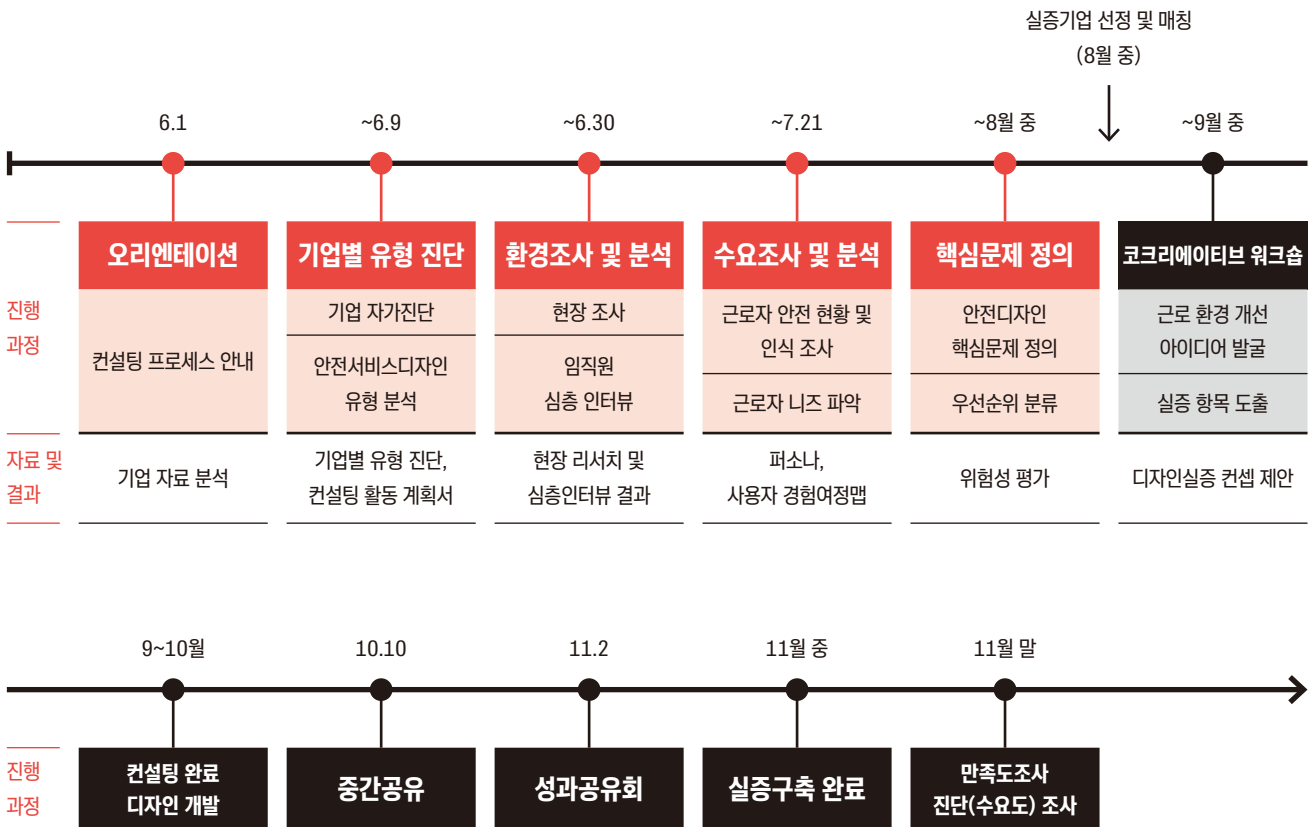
실증기업 선정 및 매칭
(8월 중)

| | 6.1 | ~6.9 | ~6.30 | ~7.21 | ~8월 중 | ~9월 중 |
|---|---|---|---|---|---|---|
| | 오리엔테이션 | 기업별 유형 진단 | 환경조사 및 분석 | 수요조사 및 분석 | 핵심문제 정의 | 코크리에이티브 워크숍 |
| 진행 과정 | 컨설팅 프로세스 안내 | 기업 자가진단 / 안전서비스디자인 유형 분석 | 현장 조사 / 임직원 심층 인터뷰 | 근로자 안전 현황 및 인식 조사 / 근로자 니즈 파악 | 안전디자인 핵심문제 정의 / 우선순위 분류 | 근로 환경 개선 아이디어 발굴 / 실증 항목 도출 |
| 자료 및 결과 | 기업 자료 분석 | 기업별 유형 진단, 컨설팅 활동 계획서 | 현장 리서치 및 심층인터뷰 결과 | 퍼소나, 사용자 경험여정맵 | 위험성 평가 | 디자인실증 컨셉 제안 |

| | 9~10월 | 10.10 | 11.2 | 11월 중 | 11월 말 |
|---|---|---|---|---|---|
| 진행 과정 | 컨설팅 완료 디자인 개발 | 중간공유 | 성과공유회 | 실증구축 완료 | 만족도조사 진단(수요도) 조사 |